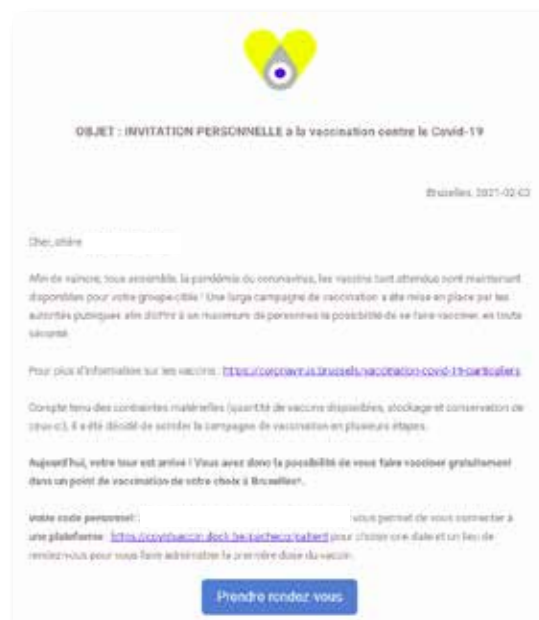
OBJET : INVITATION PERSONNELLE à la vaccination contre le Covid-19

Bruxelles, 2021-02-03

Cher, chère

Afin de vaincre, tous ensemble, la pandémie du coronavirus, les vaccins tant attendus sont maintenant disponibles pour votre groupe-cible ! Une large campagne de vaccination a été mise en place par les autorités publiques afin d'offrir à un maximum de personnes la possibilité de se faire vacciner, en toute sécurité.

Pour plus d'informations sur les vaccins : https://coronavirus.brussels/vaccination-covid-19-particuliers

Compte tenu des contraintes matérielles (quantité de vaccins disponibles, stockage et conservation de ceux-ci), il a été décidé de scinder la campagne de vaccination en plusieurs étapes.

Aujourd'hui, votre tour est arrivé ! Vous avez donc la possibilité de vous faire vacciner gratuitement dans un point de vaccination de votre choix à Bruxelles*.

Votre code personnel : vous permet de vous connecter à une plateforme https://covidvaccin.doclr.be/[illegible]/patient pour choisir une date et un lieu de rendez-vous pour vous faire administrer la première dose du vaccin.

Prendre rendez vous